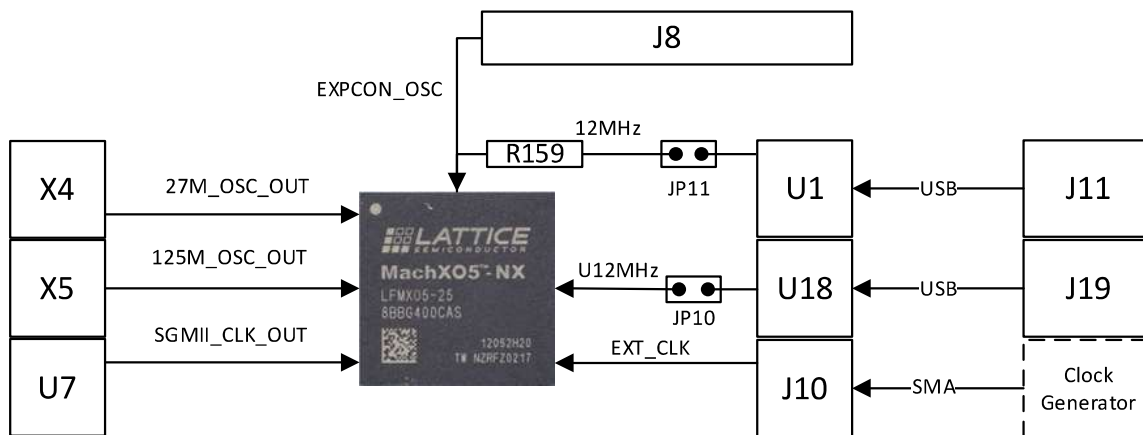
J8

EXPCON_OSC

12MHz

R159

X4

27M_OSC_OUT

JP11

U1

USB

J11

LATTICE
SEMICONDUCTOR
MachXO5™-NX
LFMX05-25
8BBG400CAS
12052H20
TW NZRFZ0217

X5

125M_OSC_OUT

U12MHz

U18

USB

J19

JP10

SGMII_CLK_OUT

EXT_CLK

U7

J10

SMA

Clock Generator